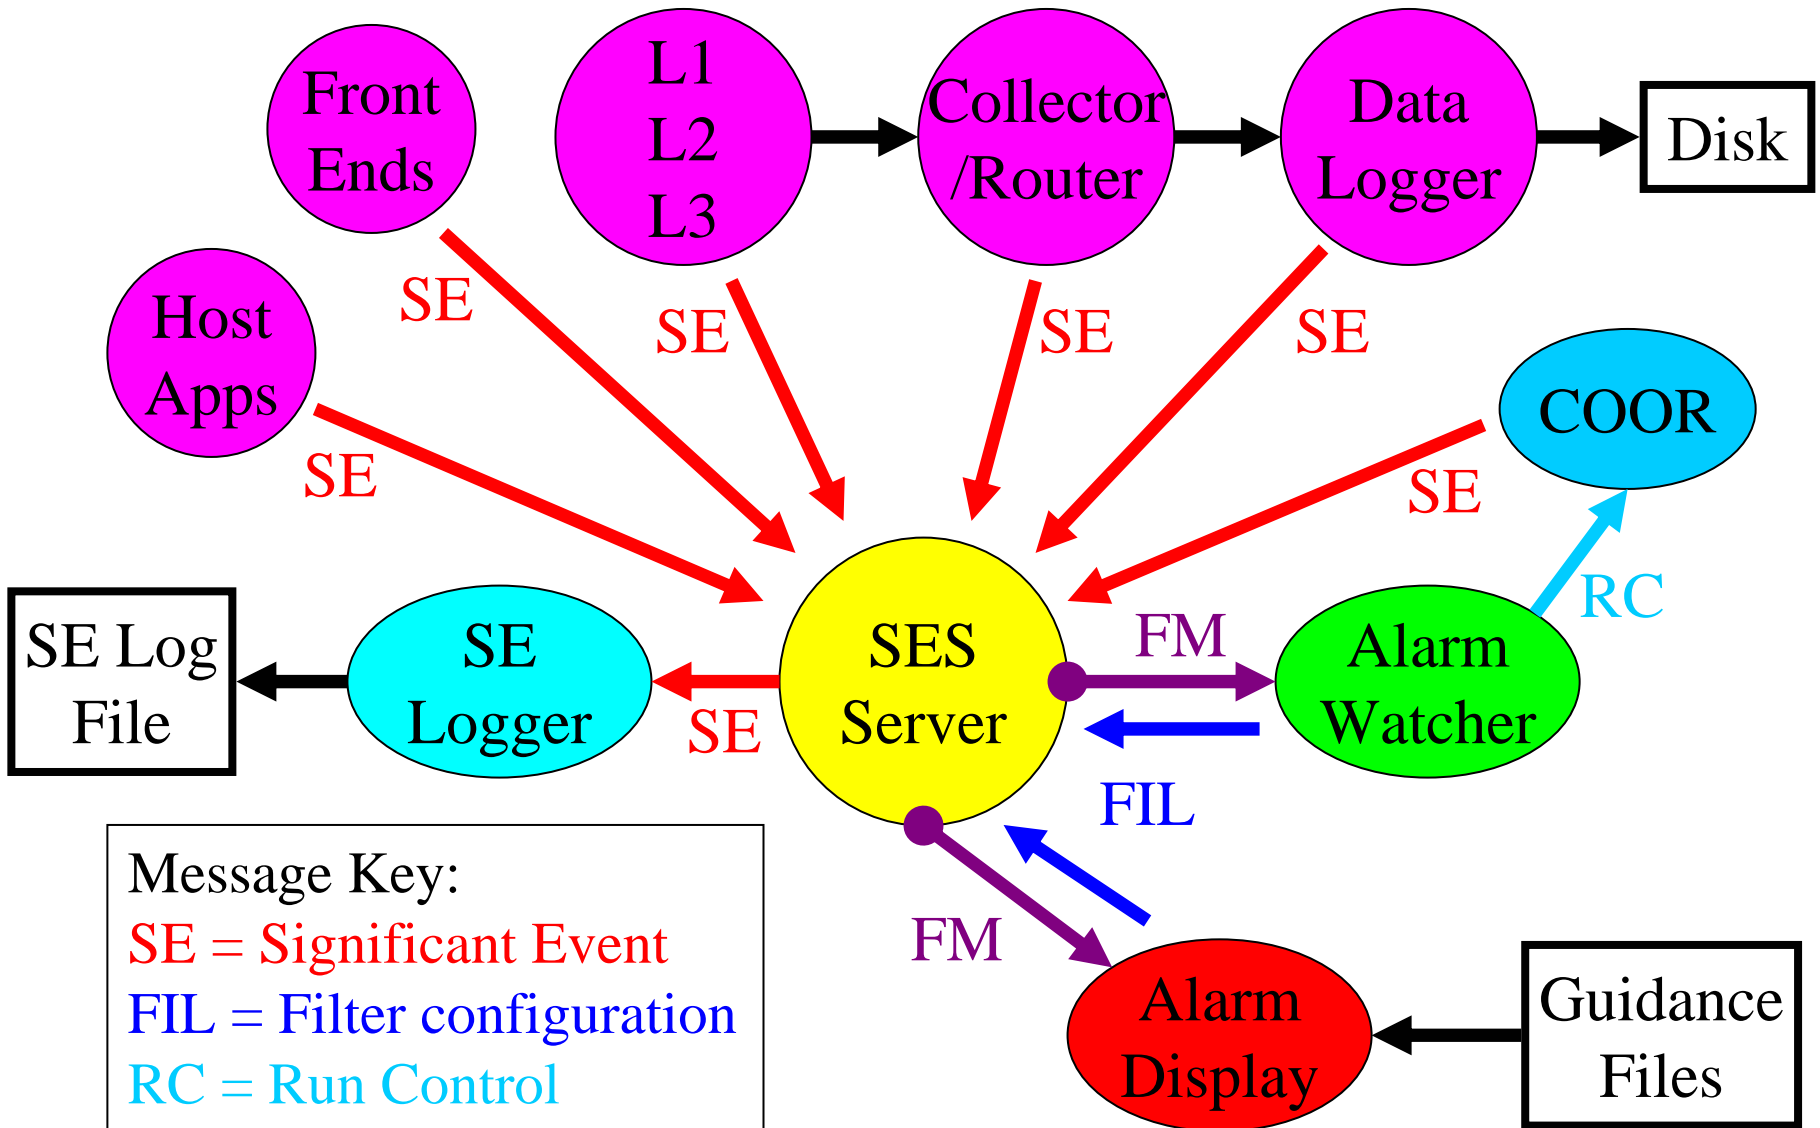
Front Ends

L1
L2
L3

Collector /Router

Data Logger

Disk

Host Apps

SE

SE

SE

SE

COOR

SE

SE

RC

SE Log File

SE Logger

SE

SES Server

FM

Alarm Watcher

FIL

Message Key:
SE = Significant Event
FIL = Filter configuration
RC = Run Control

FM

Alarm Display

Guidance Files